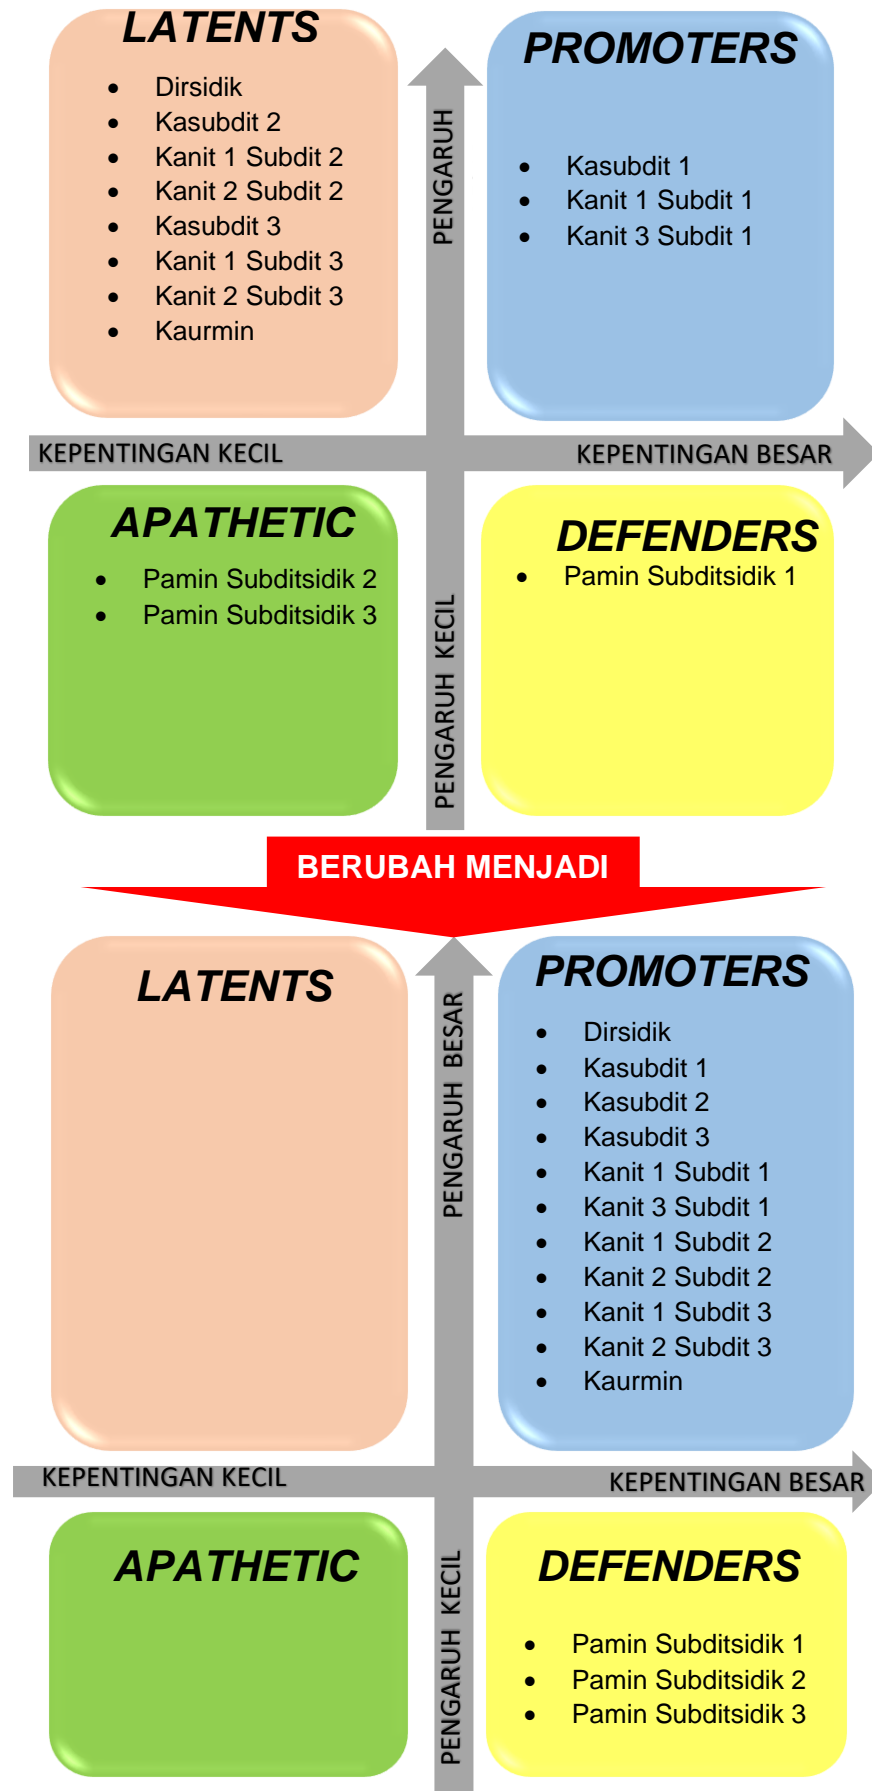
LATENTS

- Dirsidik
- Kasubdit 2
- Kanit 1 Subdit 2
- Kanit 2 Subdit 2
- Kasubdit 3
- Kanit 1 Subdit 3
- Kanit 2 Subdit 3
- Kaurmin

PENGARUH

PROMOTERS

- Kasubdit 1
- Kanit 1 Subdit 1
- Kanit 3 Subdit 1

KEPENTINGAN KECIL

KEPENTINGAN BESAR

APATHETIC

- Pamin Subditsidik 2
- Pamin Subditsidik 3

PENGARUH KECIL

DEFENDERS

- Pamin Subditsidik 1

BERUBAH MENJADI

LATENTS

PENGARUH BESAR

PROMOTERS

- Dirsidik
- Kasubdit 1
- Kasubdit 2
- Kasubdit 3
- Kanit 1 Subdit 1
- Kanit 3 Subdit 1
- Kanit 1 Subdit 2
- Kanit 2 Subdit 2
- Kanit 1 Subdit 3
- Kanit 2 Subdit 3
- Kaurmin

KEPENTINGAN KECIL

KEPENTINGAN BESAR

APATHETIC

PENGARUH KECIL

DEFENDERS

- Pamin Subditsidik 1
- Pamin Subditsidik 2
- Pamin Subditsidik 3